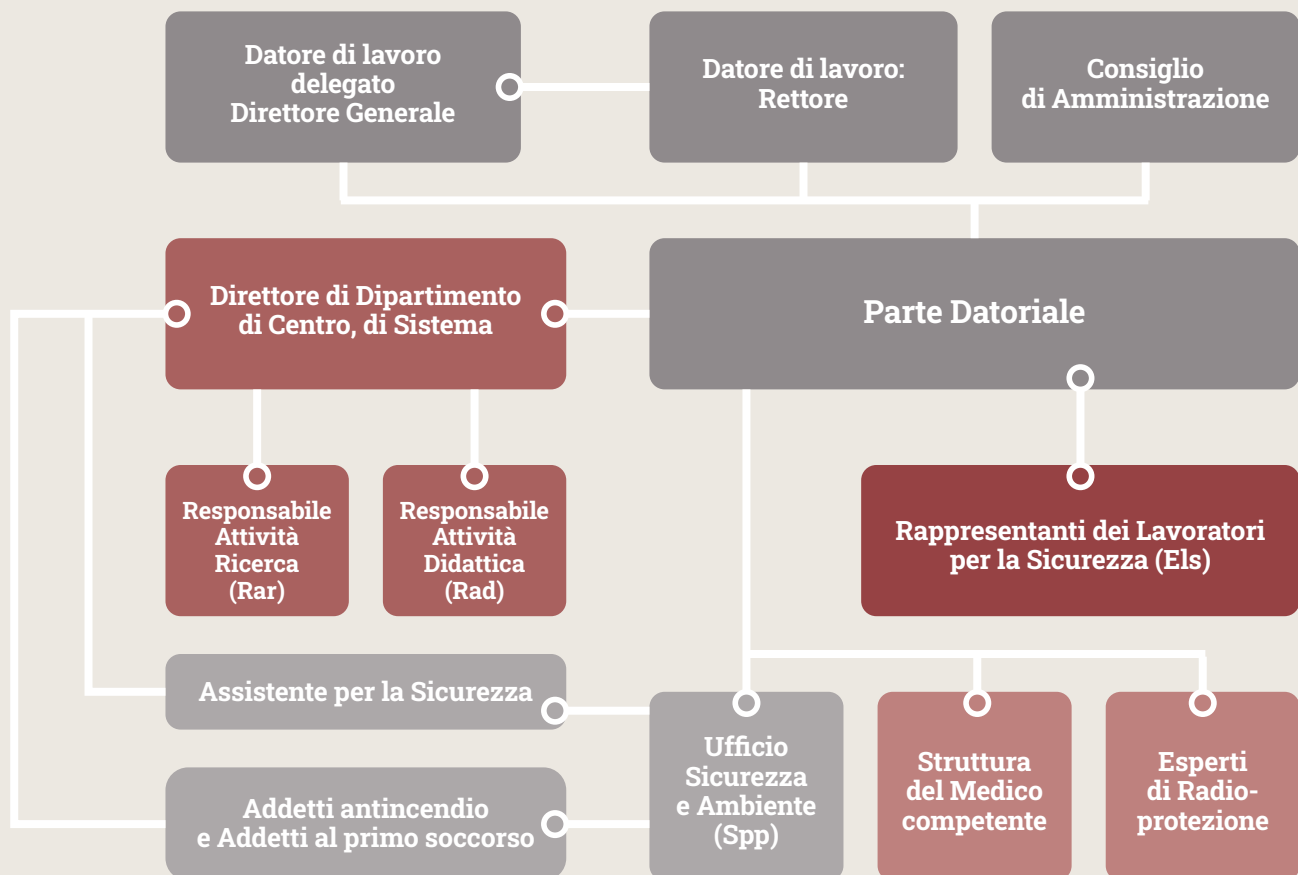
Datore di lavoro delegato Direttore Generale

Datore di lavoro: Rettore

Consiglio di Amministrazione

Direttore di Dipartimento di Centro, di Sistema

Parte Datoriale

Responsabile Attività Ricerca (Rar)

Responsabile Attività Didattica (Rad)

Rappresentanti dei Lavoratori per la Sicurezza (Els)

Assistente per la Sicurezza

Ufficio Sicurezza e Ambiente (Spp)

Struttura del Medico competente

Esperti di Radioprotezione

Addetti antincendio e Addetti al primo soccorso